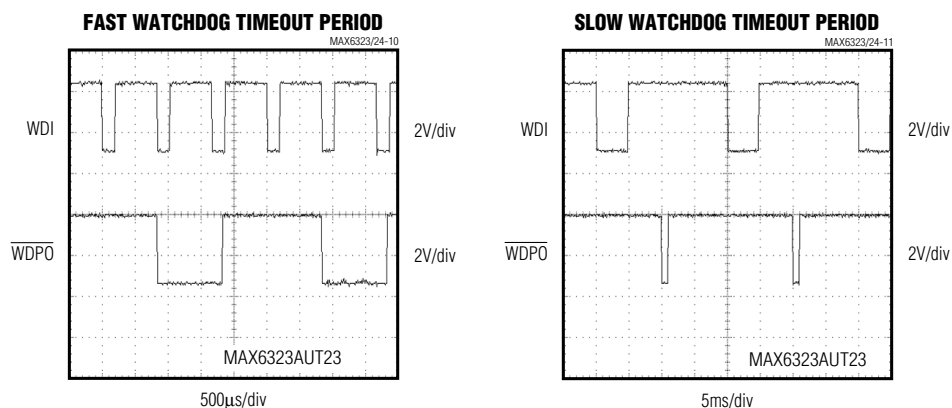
FAST WATCHDOG TIMEOUT PERIOD

MAX6323/24-10

WDI

2V/div

$\overline{WDPO}$

2V/div

MAX6323AUT23

500μs/div

SLOW WATCHDOG TIMEOUT PERIOD

MAX6323/24-11

WDI

2V/div

$\overline{WDPO}$

2V/div

MAX6323AUT23

5ms/div